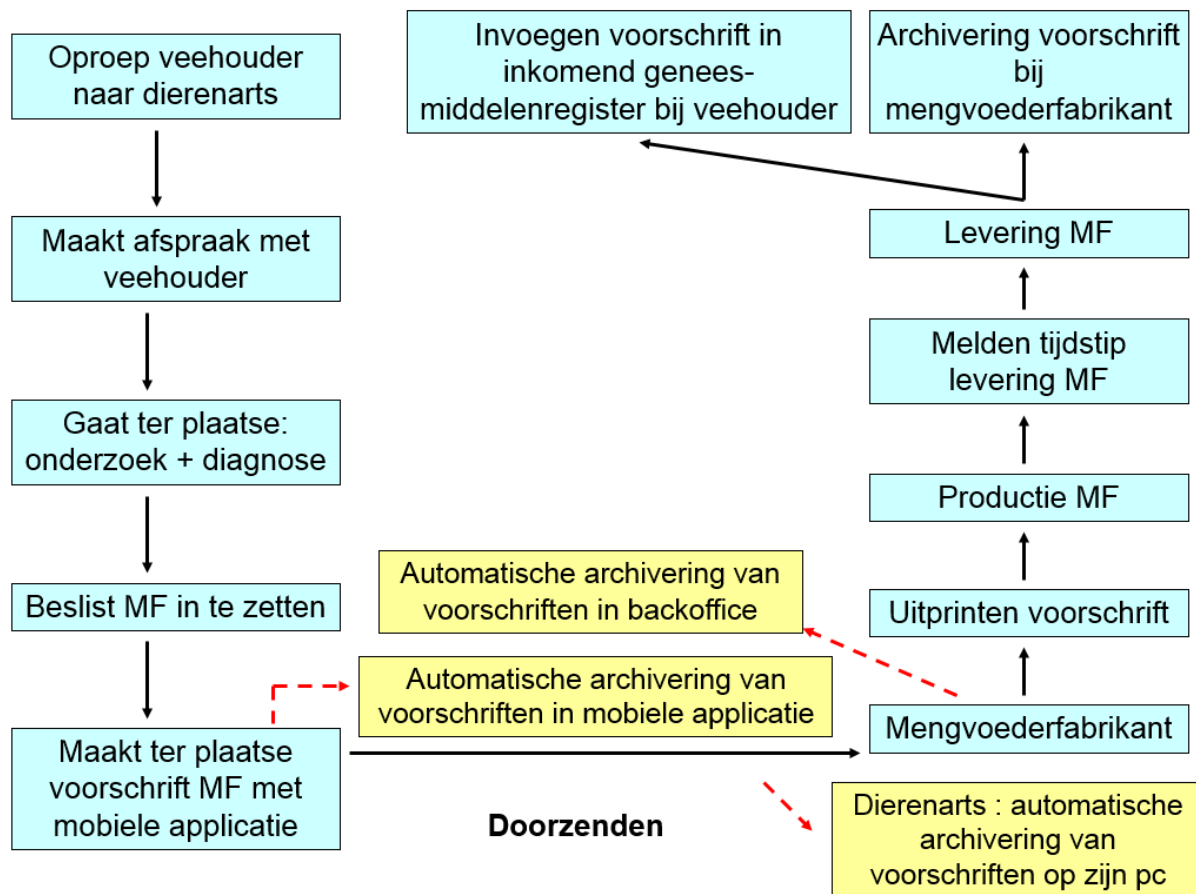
Oproep veehouder naar dierenarts

Maakt afspraak met veehouder

Gaat ter plaatse: onderzoek + diagnose

Beslist MF in te zetten

Maakt ter plaatse voorschrift MF met mobiele applicatie

Automatische archivering van voorschriften in mobiele applicatie

Doorzenden

Mengvoederfabrikant

Dierenarts : automatische archivering van voorschriften op zijn pc

Automatische archivering van voorschriften in backoffice

Uitprinten voorschrift

Productie MF

Melden tijdstip levering MF

Levering MF

Archivering voorschrift bij mengvoederfabrikant

Invoegen voorschrift in inkomend geneesmiddelenregister bij veehouder